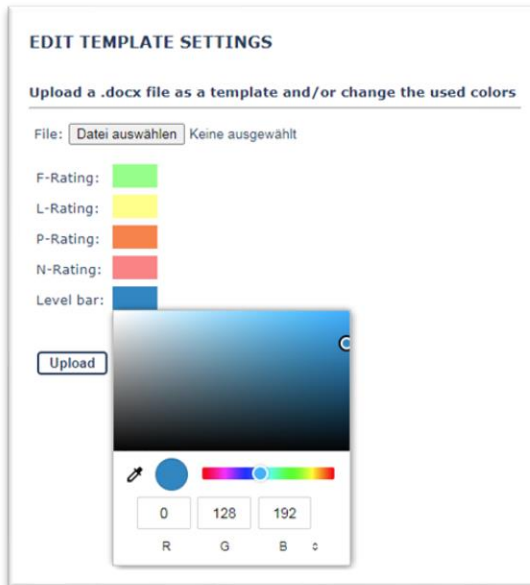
EDIT TEMPLATE SETTINGS

Upload a .docx file as a template and/or change the used colors

File: Datei auswählen Keine ausgewählt

F-Rating:

L-Rating:

P-Rating:

N-Rating:

Level bar:

Upload

0 128 192

R G B